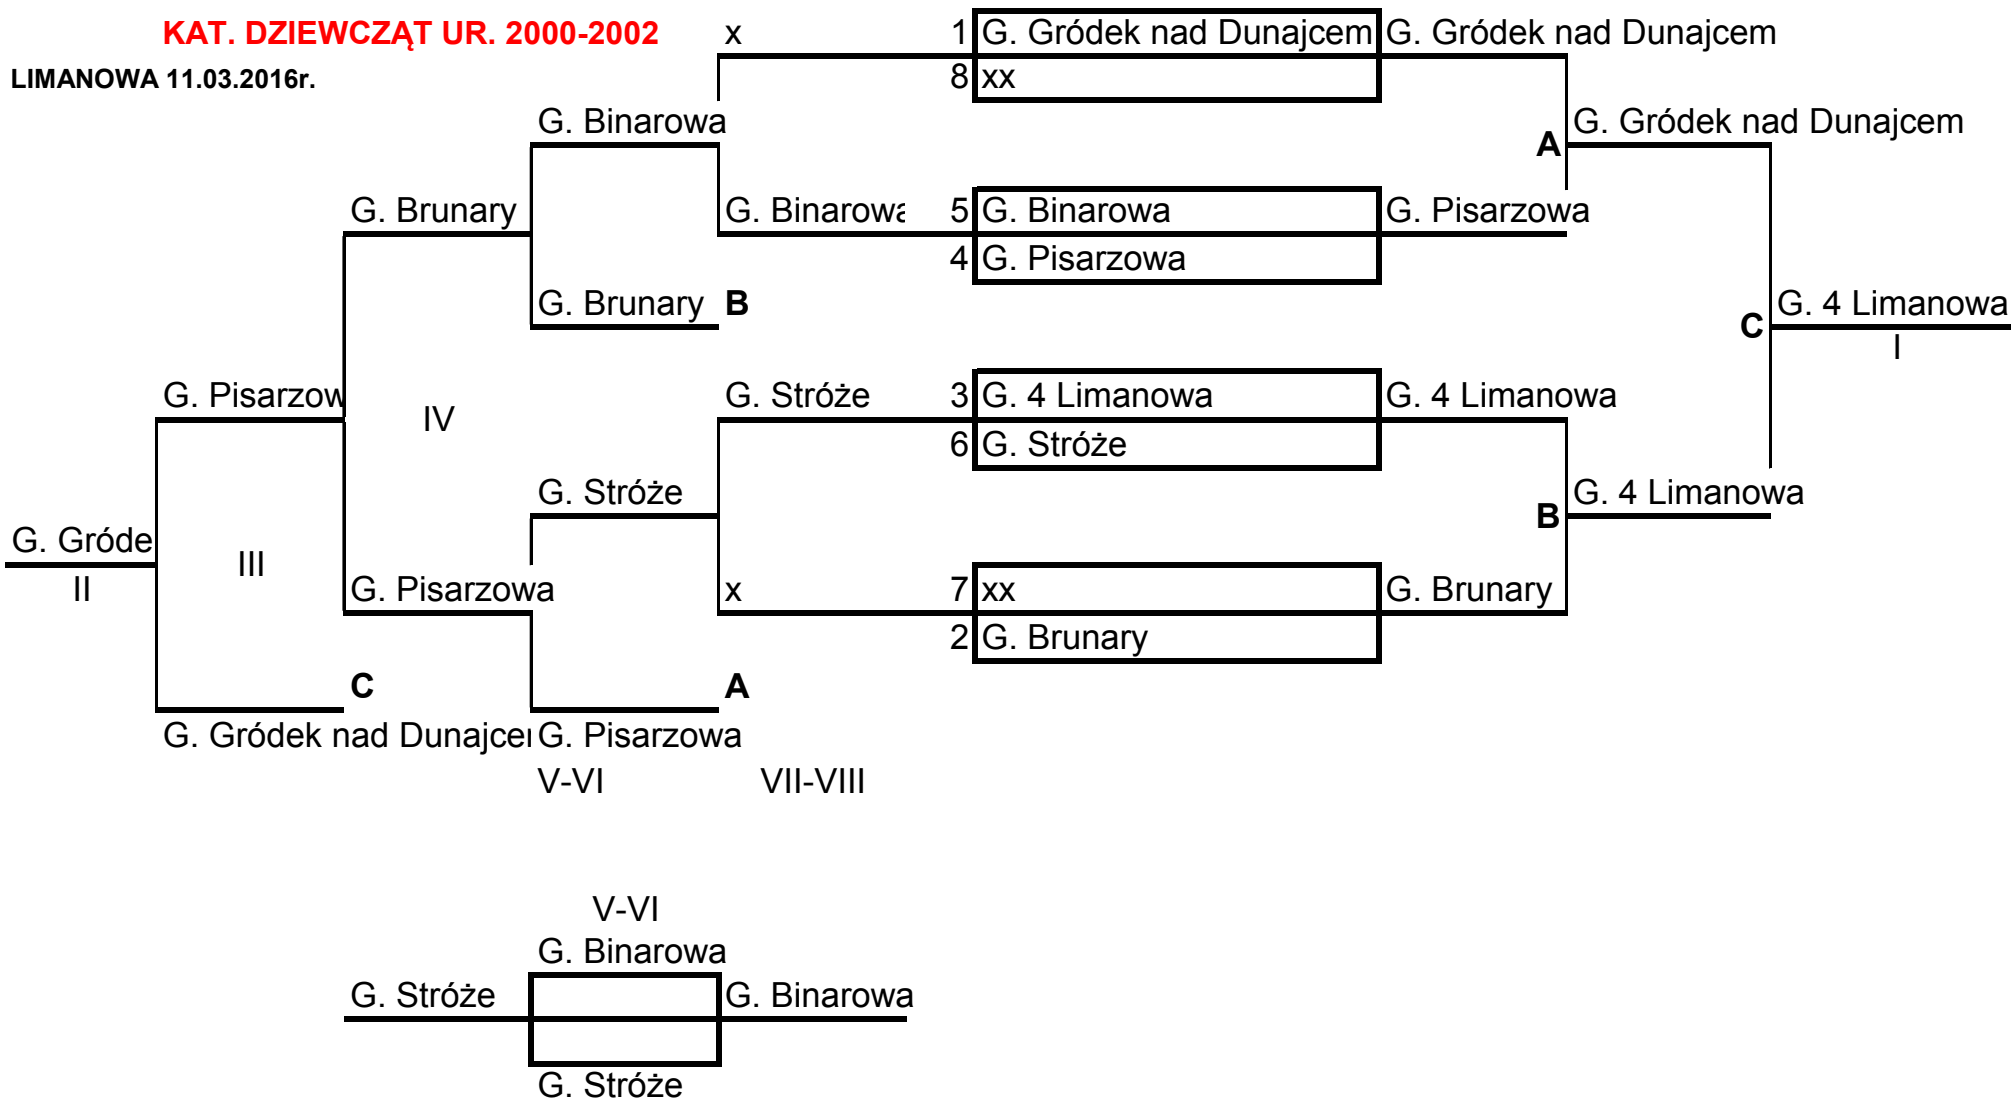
KAT. DZIEWCZĄT UR. 2000-2002

LIMANOWA 11.03.2016r.

x

1 G. Gródek nad Dunajcem
8 xx

G. Gródek nad Dunajcem

G. Binarowa

A

G. Gródek nad Dunajcem

G. Brunary

G. Binarowa

5 G. Binarowa
4 G. Pisarzowa

G. Pisarzowa

G. Brunary B

C

G. 4 Limanowa
I

G. Pisarzow

IV

G. Stróże

3 G. 4 Limanowa
6 G. Stróże

G. 4 Limanowa

G. Stróże

B

G. 4 Limanowa

G. Gróde
II

III

G. Pisarzowa

x

7 xx
2 G. Brunary

G. Brunary

C

A

G. Gródek nad Dunajce

G. Pisarzowa

V-VI

VII-VIII

V-VI
G. Binarowa

G. Stróże

G. Binarowa

G. Stróże